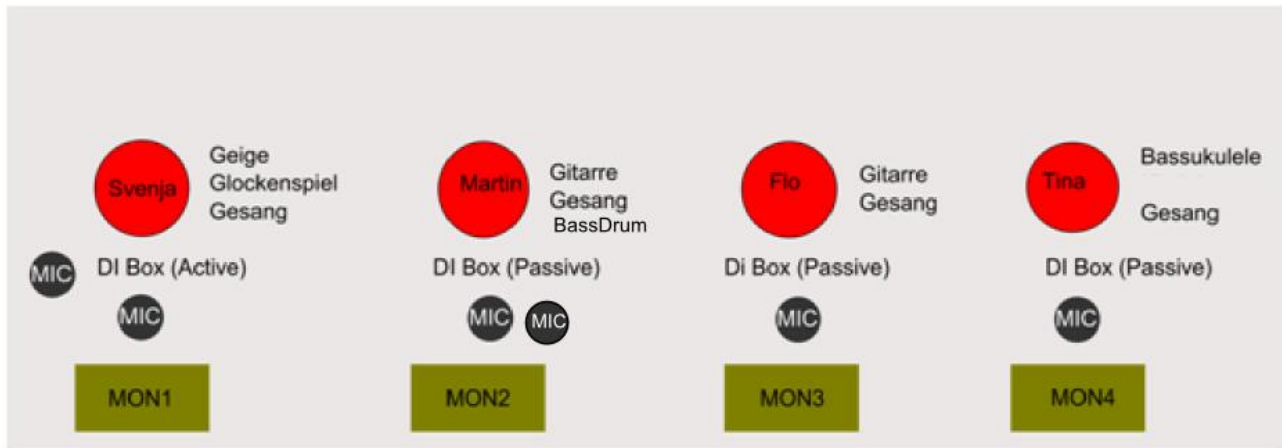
Svenja
Geige
Glockenspiel
Gesang

Martin
Gitarre
Gesang
BassDrum

Flo
Gitarre
Gesang

Tina
Bassukulele

Gesang

MIC
DI Box (Active)
MIC

DI Box (Passive)
MIC MIC

Di Box (Passive)
MIC

DI Box (Passive)
MIC

MON1
MON2
MON3
MON4